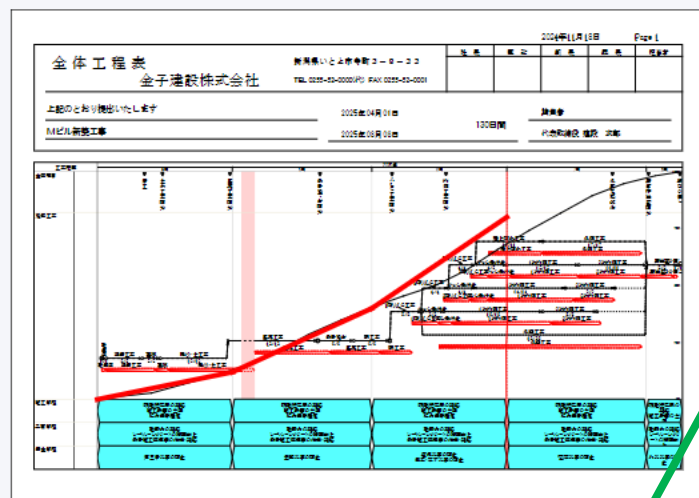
2024年11月18日 Page 1

全 体 工 程 表

金子建設株式会社

新潟県いとよ市寺町３－８－３３

TEL 0255-52-0000(代) FAX 0255-52-0001

上記のとおり提出いたします

2025年04月01日

Mビル新築工事

2025年08月08日

130日間

発注者

代表取締役 社長 次郎